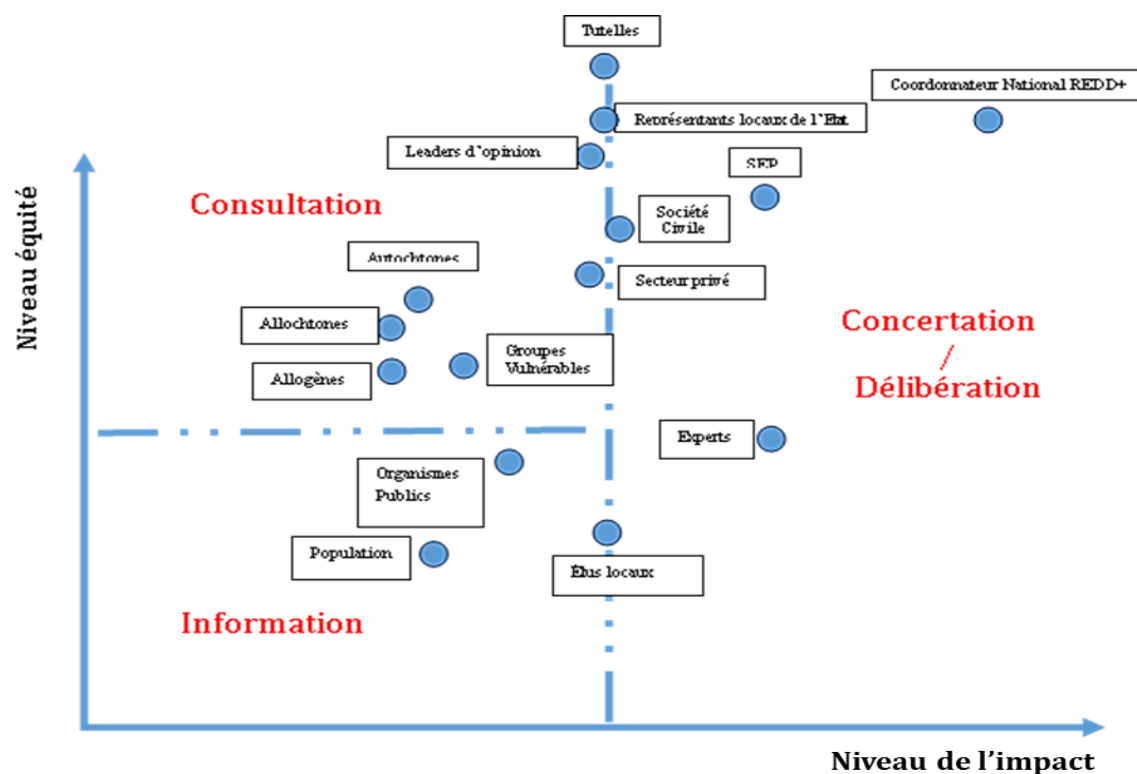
Tutelles

Coordonnateur National REDD+

Représentants locaux de l'Etat

Leaders d'opinion

SEP

Consultation

Société Civile

Autochtones

Secteur privé

Niveau équité

Allochtones

Concertation / Délibération

Groupes Vulnérables

Allogènes

Experts

Organismes Publics

Population

Elus locaux

Information

Niveau de l'impact